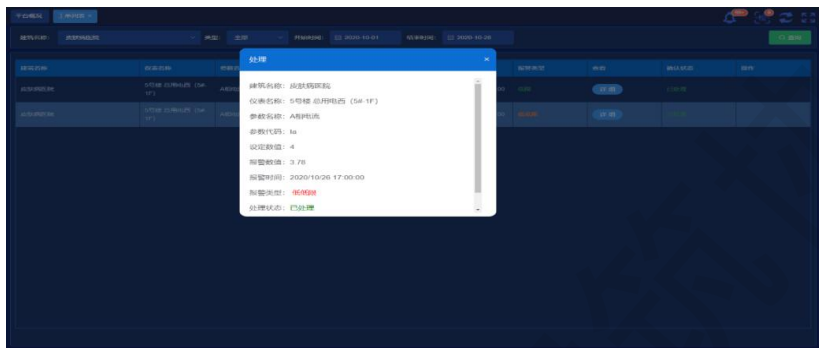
处理

建筑名称：皮肤病医院

仪表名称：5号楼 总用电西（5#-1F）

参数名称：A相电流

参数代码：Ia

设定数值：4

报警数值：3.78

报警时间：2020/10/26 17:00:00

报警类型：低限报

处理状态：已处理

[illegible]

建筑名称： 皮肤病医院

类型： 全部

开始时间： 2020-10-01

结束时间： 2020-10-26

查询

建筑名称

仪表名称

参数

报警类型

状态

确认状态

操作

皮肤病医院

5号楼 总用电西（5#-1F）

皮肤病医院

5号楼 总用电西（5#-1F）

详情

详情

已处理